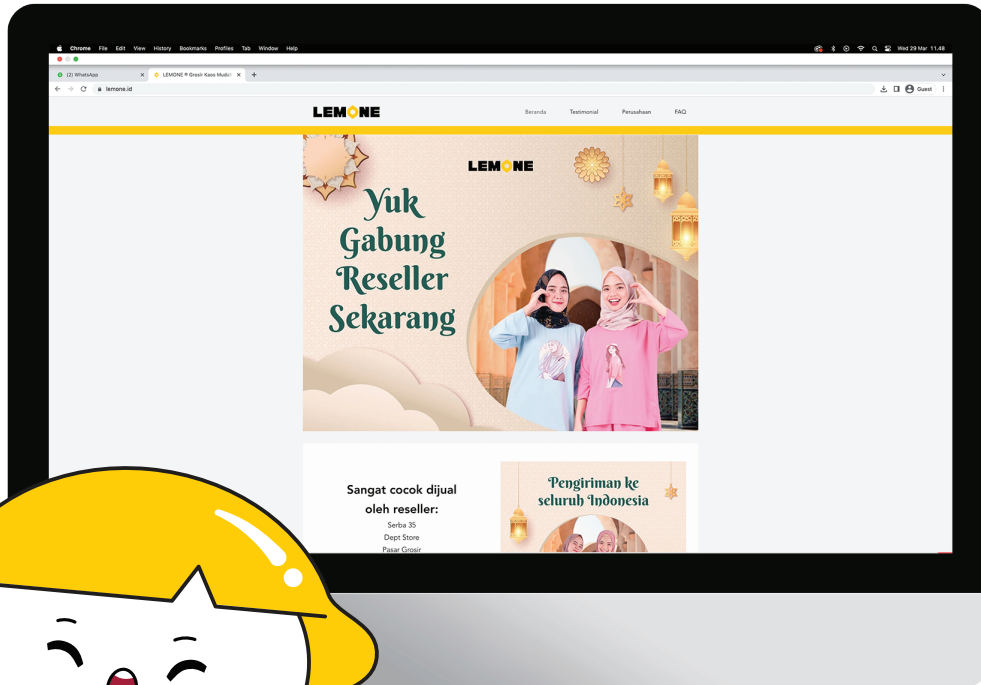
Chrome File Edit View History Bookmarks Profiles Tab Window Help

Wed 29 Mar 11.48

(2) WhatsApp

LEMONE ® Grosir Kaos Muslim

lemone.id

Guest

LEMONE

Beranda Testimonial Perusahaan FAQ

LEMONE

Yuk Gabung Reseller Sekarang

Sangat cocok dijual oleh reseller:

Serba 35

Dept Store

Pasar Grosir

Pengiriman ke seluruh Indonesia